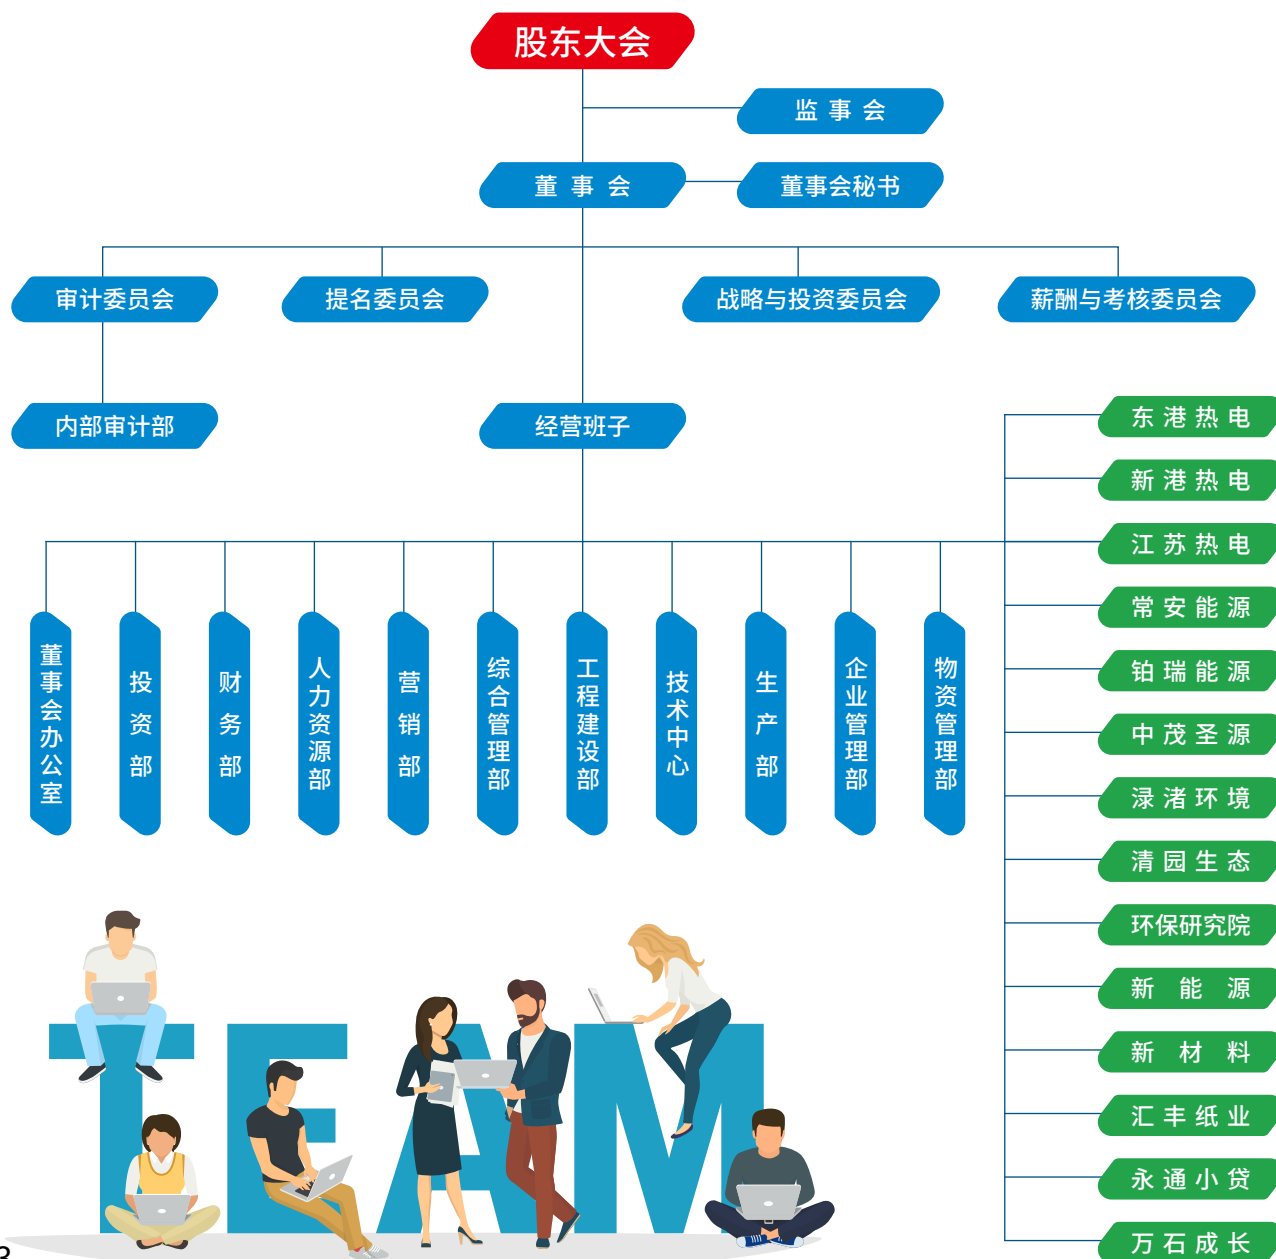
股东大会

监事会

董事会

董事会秘书

审计委员会

提名委员会

战略与投资委员会

薪酬与考核委员会

内部审计部

经营班子

董事会办公室

投资部

财务部

人力资源部

营销部

综合管理部

工程建设部

技术中心

生产部

企业管理部

物资管理部

东港热电

新港热电

江苏热电

常安能源

铂瑞能源

中茂圣源

渌渚环境

清园生态

环保研究院

新能源

新材料

汇丰纸业

永通小贷

万石成长

TEAM